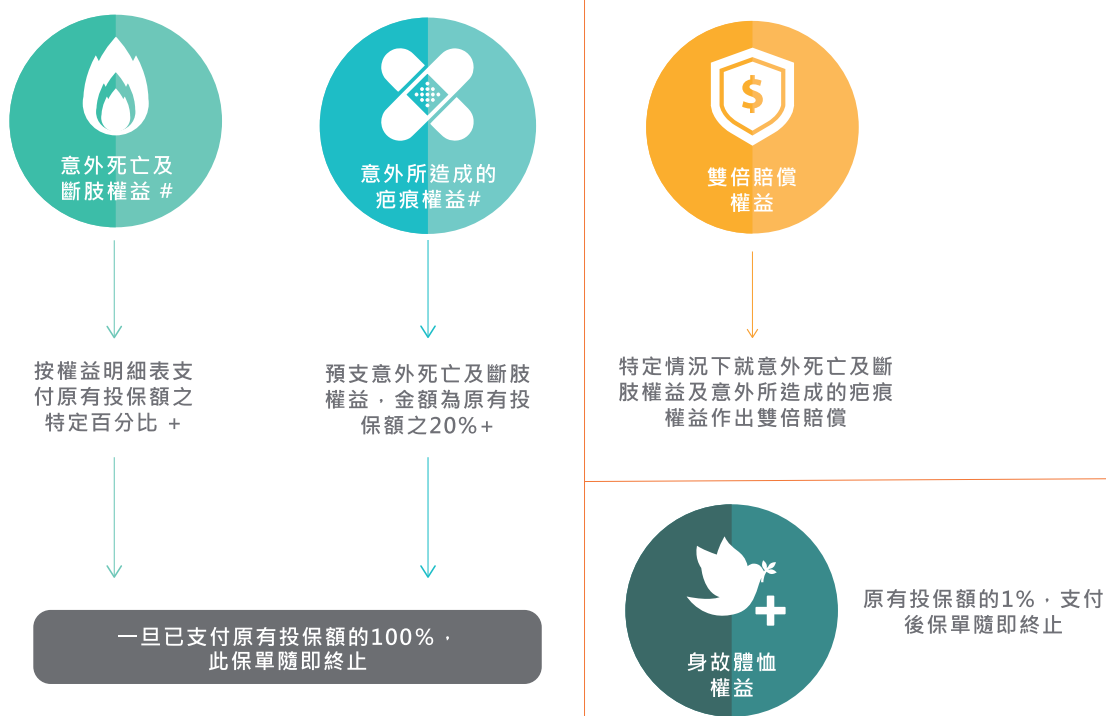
意外死亡及斷肢權益 #

意外所造成的疤痕權益#

雙倍賠償權益

按權益明細表支付原有投保額之特定百分比 +

預支意外死亡及斷肢權益，金額為原有投保額之20%+

特定情況下就意外死亡及斷肢權益及意外所造成的疤痕權益作出雙倍賠償

一旦已支付原有投保額的100%，此保單隨即終止

身故體恤權益

原有投保額的1%，支付後保單隨即終止